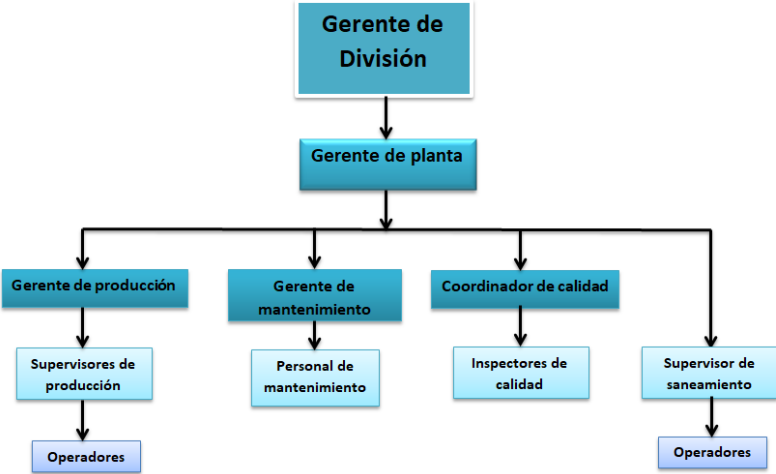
Gerente de División

Gerente de planta

Gerente de producción

Gerente de mantenimiento

Coordinador de calidad

Supervisores de producción

Personal de mantenimiento

Inspectores de calidad

Supervisor de saneamiento

Operadores

Operadores